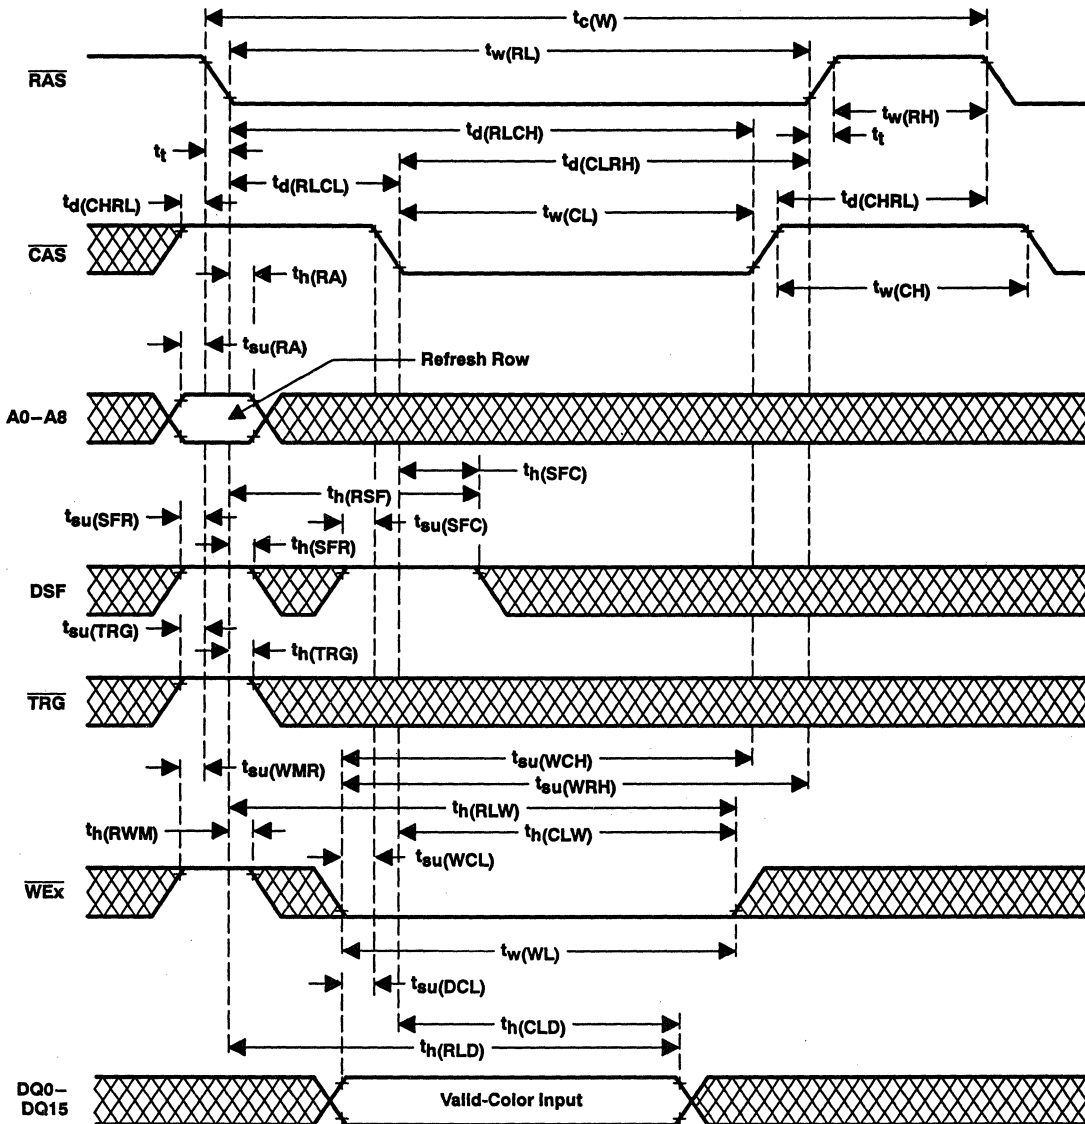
$t_{c(W)}$

$t_{w(RL)}$

$\overline{RAS}$

$t_{w(RH)}$

$t_{d(RLCH)}$

$t_t$

$t_t$

$t_{d(CLRH)}$

$t_{d(RLCL)}$

$t_{d(CHRL)}$

$t_{d(CHRL)}$

$t_{w(CL)}$

$\overline{CAS}$

$t_{h(RA)}$

$t_{w(CH)}$

$t_{su(RA)}$

Refresh Row

A0–A8

$t_{h(SFC)}$

$t_{h(RSF)}$

$t_{su(SFR)}$

$t_{su(SFC)}$

$t_{h(SFR)}$

DSF

$t_{su(TRG)}$

$t_{h(TRG)}$

$\overline{TRG}$

$t_{su(WCH)}$

$t_{su(WMR)}$

$t_{su(WRH)}$

$t_{h(RLW)}$

$t_{h(RWM)}$

$t_{h(CLW)}$

$t_{su(WCL)}$

$\overline{WEx}$

$t_{w(WL)}$

$t_{su(DCL)}$

$t_{h(CLD)}$

$t_{h(RLD)}$

DQ0–DQ15

Valid-Color Input